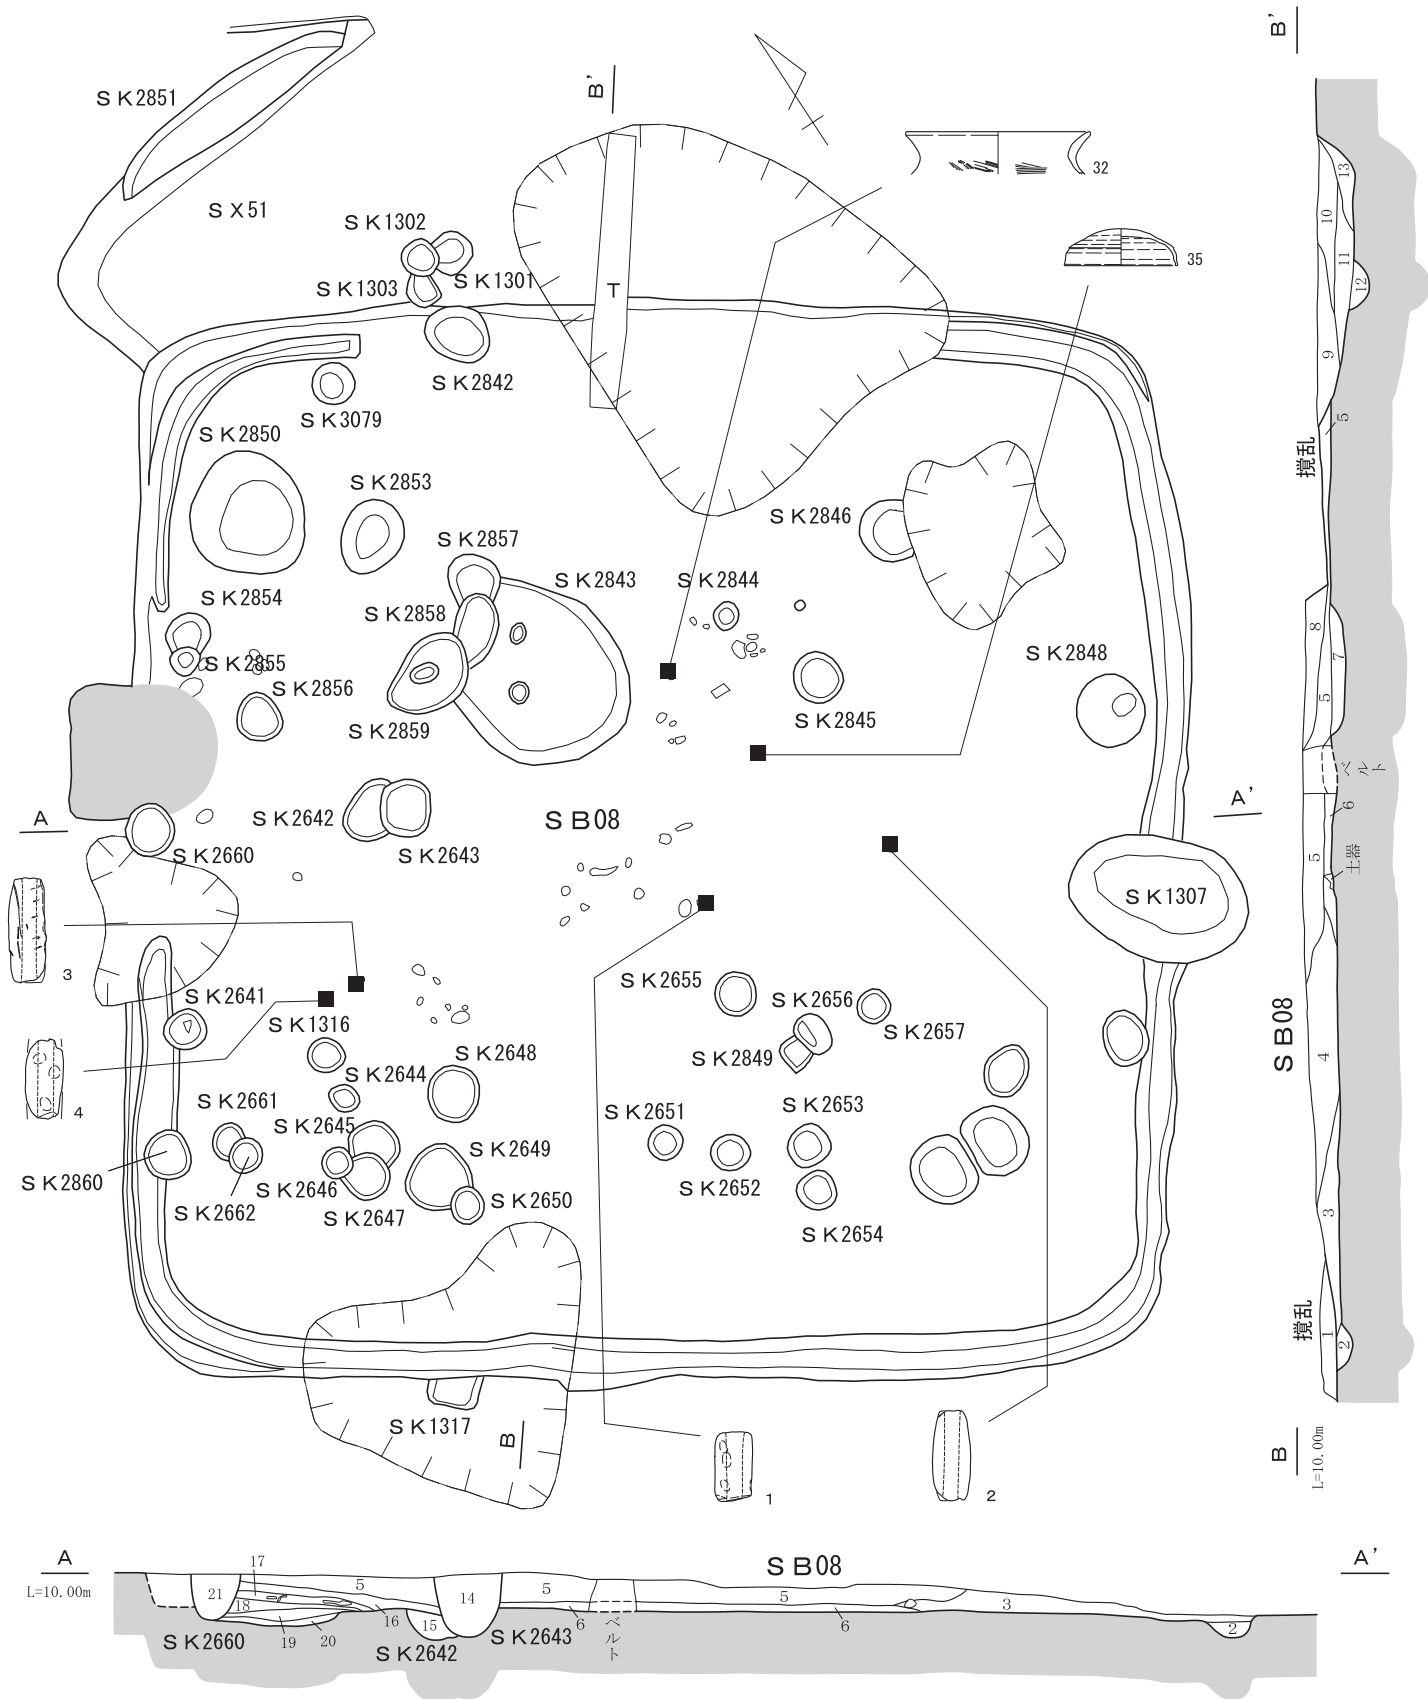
SK2851
SX51
SK1302
SK1303
SK1301
B'
T
32
35
SK2842
SK3079
SK2850
SK2853
SK2857
SK2846
SK2843
SK2844
SK2854
SK2858
SK2848
SK2855
SK2856
SK2859
SK2845
A
SK2642
SB08
A'
SK2660
SK2643
SK1307
3
SK2655
SK2641
SK2656
SK1316
SK2657
SK2849
SK2648
SK2644
4
SK2661
SK2653
SK2651
SK2645
SK2649
SK2860
SK2646
SK2652
SK2650
SK2662
SK2647
SK2654
SK1317
B
1
2
B'
13
10
11
12
9
5
撹乱
8
7
5
ベルト
6
5
土器
SB08
4
3
撹乱
1
2
B
L=10.00m
A
L=10.00m
17
21
18
5
14
5
ベルト
SB08
5
3
A'
SK2660
19
20
16
15
SK2642
SK2643
6
6
2